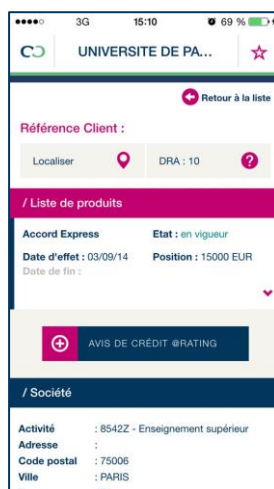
3G 15:10 69 %

UNIVERSITE DE PA...

Retour à la liste

Référence Client :

Localiser

DRA : 10

/ Liste de produits

Accord Express

Etat : en vigueur

Date d'effet : 03/09/14

Position : 15000 EUR

Date de fin :

AVIS DE CRÉDIT @RATING

/ Société

Activité : 8542Z - Enseignement supérieur

Adresse :

Code postal : 75006

Ville : PARIS